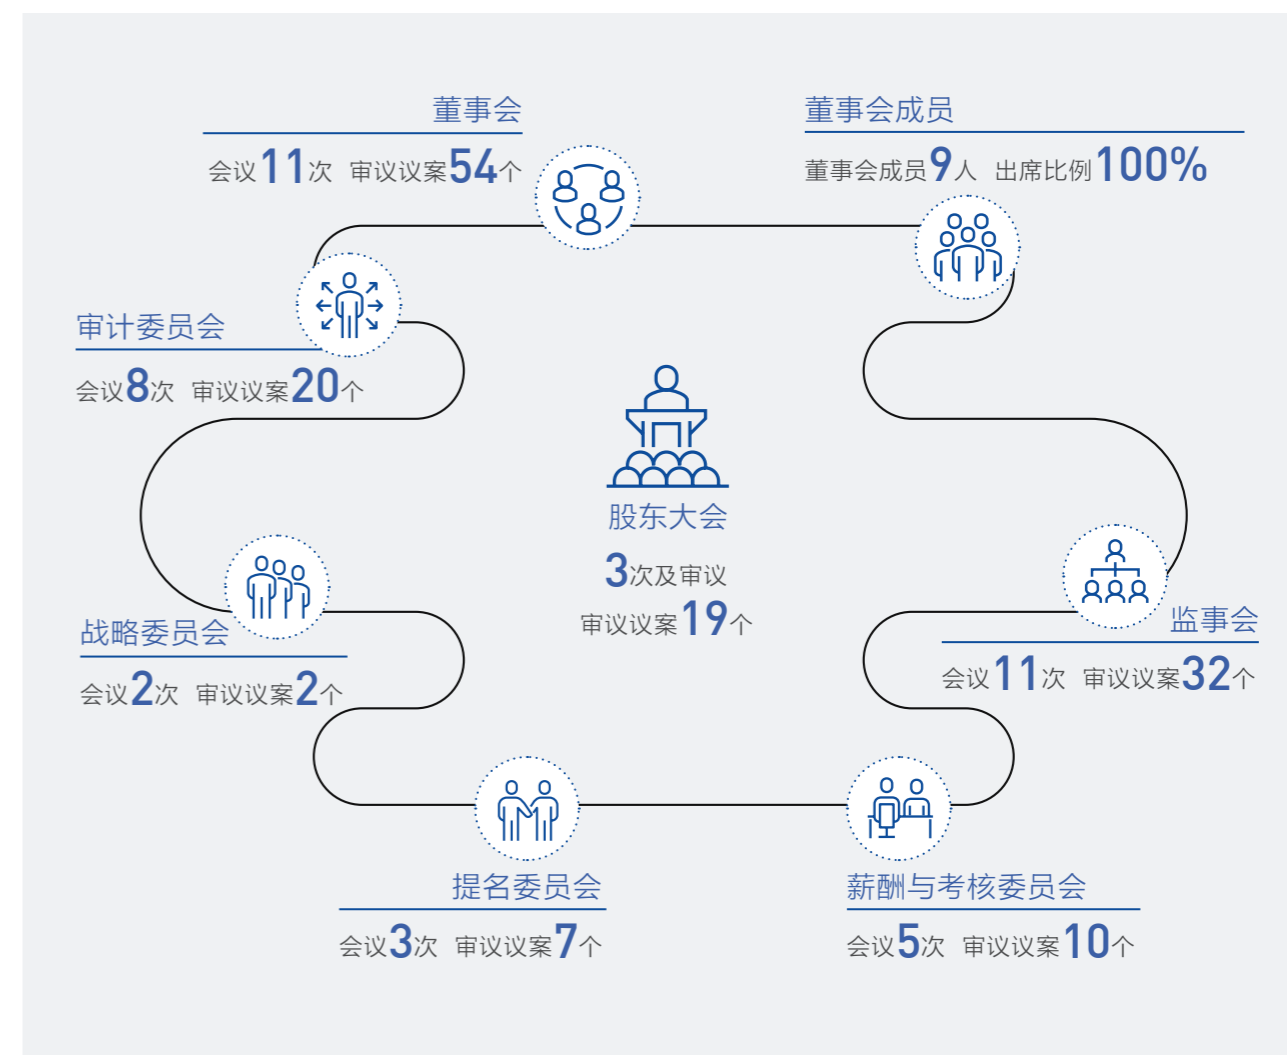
董事会

会议11次 审议议案54个

董事会成员

董事会成员9人 出席比例100%

审计委员会

会议8次 审议议案20个

股东大会

3次及审议

审议议案19个

战略委员会

会议2次 审议议案2个

监事会

会议11次 审议议案32个

提名委员会

会议3次 审议议案7个

薪酬与考核委员会

会议5次 审议议案10个